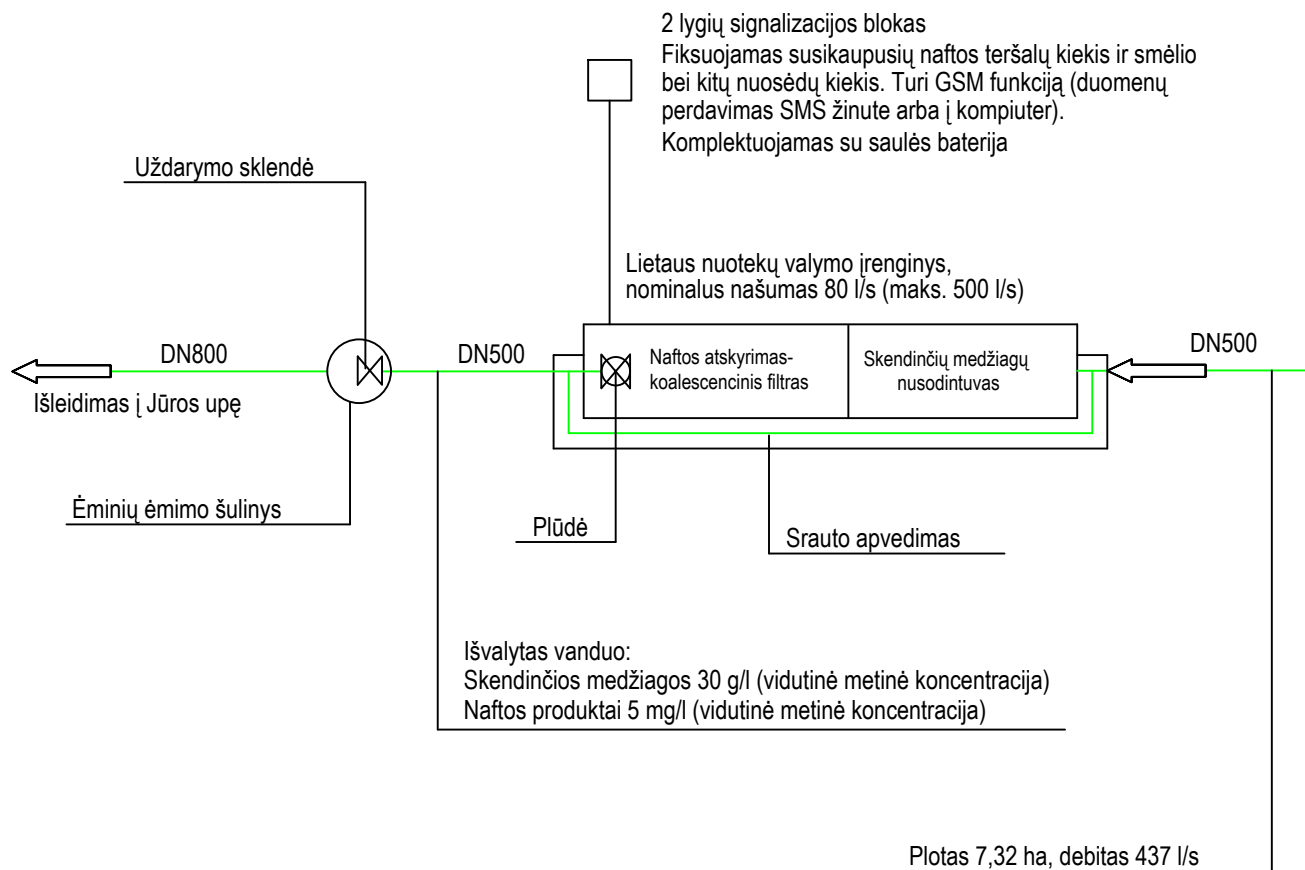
2 lygių signalizacijos blokas
Fiksuojamas susikaupusių naftos teršalų kiekis ir smėlio bei kitų nuosėdų kiekis. Turi GSM funkciją (duomenų perdavimas SMS žinute arba į kompiuter).
Komplektuojamas su saulės baterija

Uždarymo sklendė

Lietaus nuotekų valymo įrenginys, nominalus našumas 80 l/s (maks. 500 l/s)

DN800

DN500

Naftos atskyrimas-koalescencinis filtras

Skendinčių medžiagų nusodintuvas

DN500

Išleidimas į Jūros upę

Ėminių ėmimo šulinys

Plūdė

Srauto apvedimas

Išvalytas vanduo:
Skendinčios medžiagos 30 g/l (vidutinė metinė koncentracija)
Naftos produktai 5 mg/l (vidutinė metinė koncentracija)

Plotas 7,32 ha, debitas 437 l/s